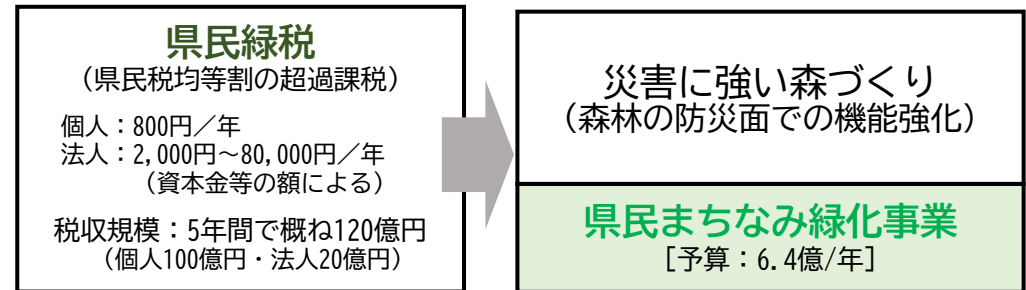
県民緑税
（県民税均等割の超過課税）

個人：800円／年
法人：2,000円～80,000円／年
（資本金等の額による）

税収規模：5年間で概ね120億円
（個人100億円・法人20億円）

災害に強い森づくり
（森林の防災面での機能強化）

県民まちなみ緑化事業
［予算：6.4億/年］